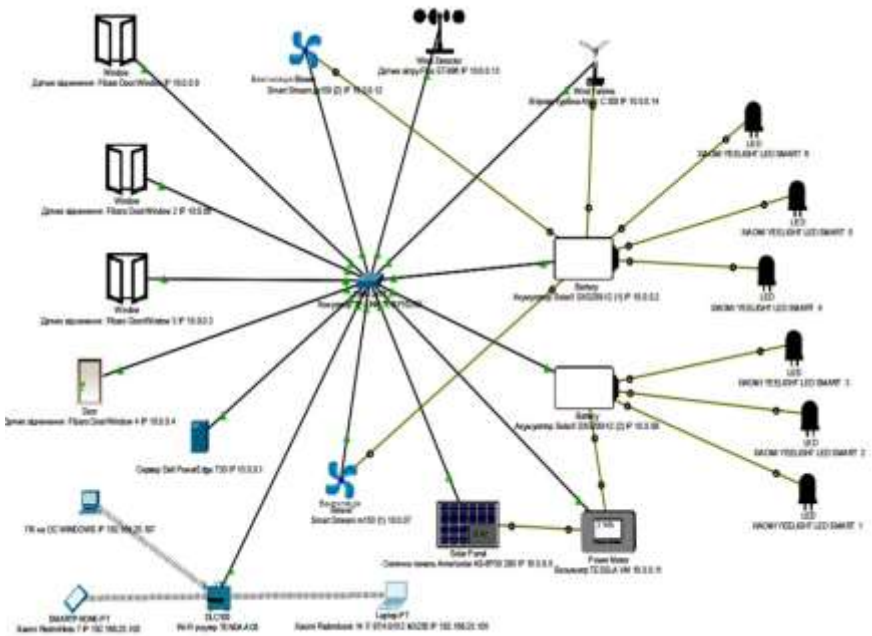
Window
Датчик відкривання Fibaro DoorWindow IP 10.0.0.9

Вентилятор Blower
Smart Stream m150 (2) IP 10.0.0.12

Wind Detector
Датчик вітру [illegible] IP 10.0.0.13

Wind Turbine
Вітрова турбіна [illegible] IP 10.0.0.14

LED
XIAOMI YEELIGHT LED SMART 6

Window
Датчик відкривання Fibaro DoorWindow 2 IP 10.0.0.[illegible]

LED
XIAOMI YEELIGHT LED SMART 5

Battery
Акумулятор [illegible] IP 10.0.0.2

LED
XIAOMI YEELIGHT LED SMART 4

Window
Датчик відкривання Fibaro DoorWindow 3 IP 10.0.0.3

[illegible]

LED
XIAOMI YEELIGHT LED SMART 3

Battery
Акумулятор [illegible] (2) IP 10.0.0.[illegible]

Door
Датчик відкривання Fibaro DoorWindow 4 IP 10.0.0.4

LED
XIAOMI YEELIGHT LED SMART 2

Сервер Dell PowerEdge T30 IP 10.0.0.1

Вентилятор Blower
Smart Stream m150 (1) 10.0.0.7

LED
XIAOMI YEELIGHT LED SMART 1

ПК на ОС WINDOWS IP 192.168.25.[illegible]

Solar Panel
Сонячна панель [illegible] IP 10.0.0.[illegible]

Power Meter
Лічильник TESLA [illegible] 10.0.0.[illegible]

SMARTPHONE-PT
Xiaomi Redmi Note 7 IP 192.168.25.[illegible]

DLC100
Wi-Fi роутер TENDA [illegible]

Laptop-PT
Xiaomi RedmiBook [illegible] IP 192.168.25.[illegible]